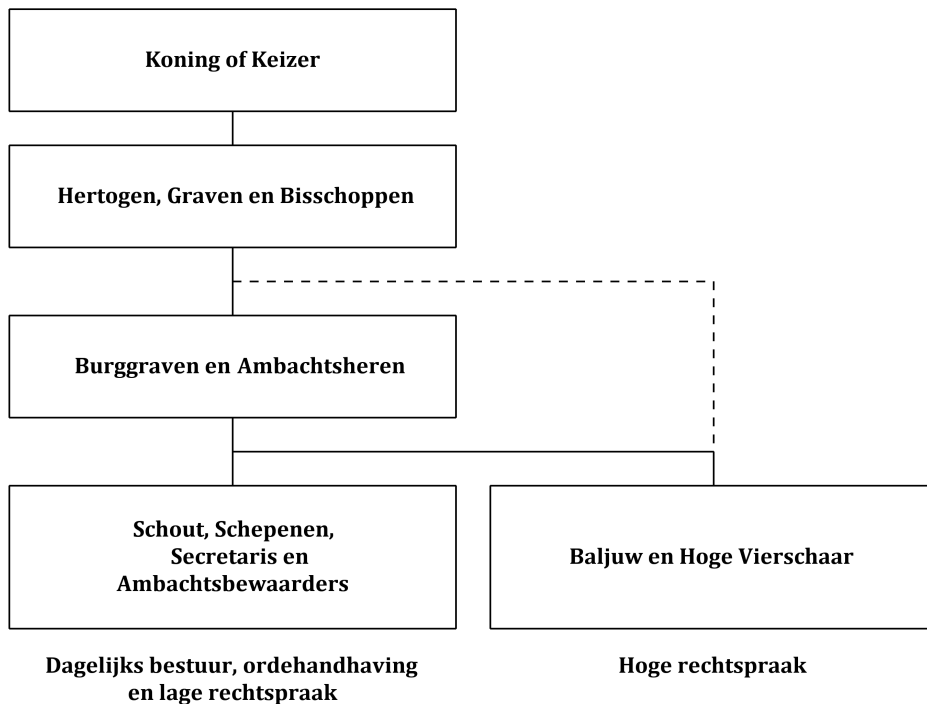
Koning of Keizer

Hertogen, Graven en Bisschoppen

Burggraven en Ambachtsheren

Schout, Schepenen, Secretaris en Ambachtsbewaarders

Baljuw en Hoge Vierschaar

Dagelijks bestuur, ordehandhaving en lage rechtspraak

Hoge rechtspraak